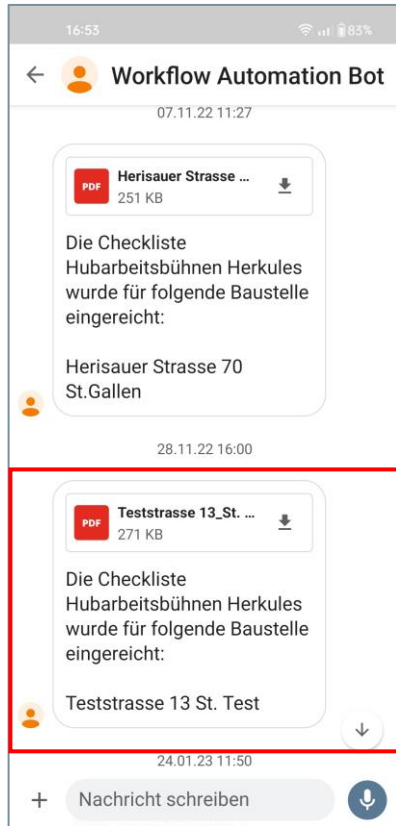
16:53
83%

Workflow Automation Bot

07.11.22 11:27

PDF Herisauer Strasse ...
251 KB

Die Checkliste Hubarbeitsbühnen Herkules wurde für folgende Baustelle eingereicht:

Herisauer Strasse 70
St.Gallen

28.11.22 16:00

PDF Teststrasse 13_St. ...
271 KB

Die Checkliste Hubarbeitsbühnen Herkules wurde für folgende Baustelle eingereicht:

Teststrasse 13 St. Test

24.01.23 11:50

+ Nachricht schreiben